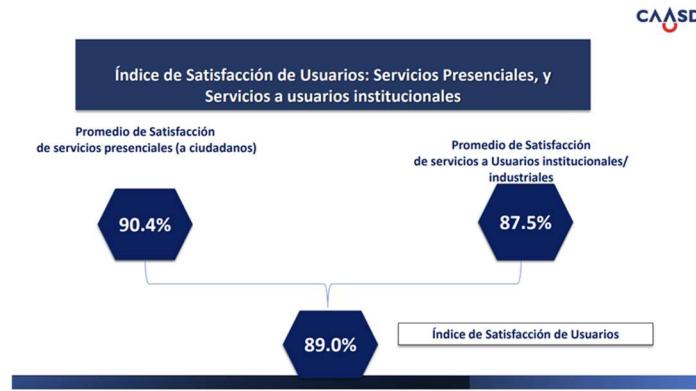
CAASD

Índice de Satisfacción de Usuarios: Servicios Presenciales, y Servicios a usuarios institucionales

Promedio de Satisfacción de servicios presenciales (a ciudadanos)

Promedio de Satisfacción de servicios a Usuarios institucionales/ industriales

90.4%

87.5%

89.0%

Índice de Satisfacción de Usuarios